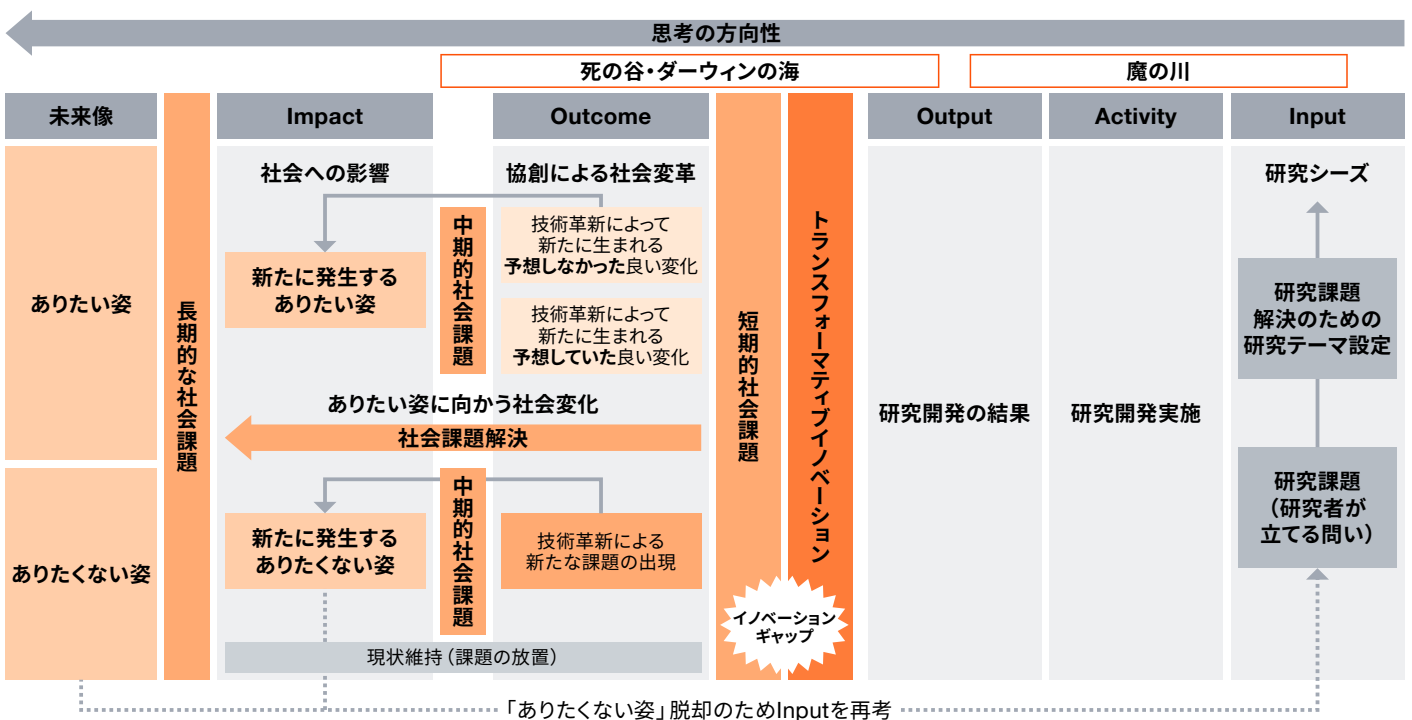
思考の方向性

死の谷・ダーウィンの海

魔の川

未来像

長期的な社会課題

Impact

Outcome

短期的社会課題

トランスフォーマティブイノベーション

Output

Activity

Input

ありたい姿

ありたくない姿

社会への影響

新たに発生するありたい姿

協創による社会変革

中期的社会課題

技術革新によって新たに生まれる**予想しなかった**良い変化

技術革新によって新たに生まれる**予想していた**良い変化

ありたい姿に向かう社会変化

社会課題解決

中期的社会課題

新たに発生するありたくない姿

技術革新による新たな課題の出現

現状維持（課題の放置）

イノベーションギャップ

研究開発の結果

研究開発実施

研究シーズ

研究課題解決のための研究テーマ設定

研究課題（研究者が立てる問い）

「ありたくない姿」脱却のためInputを再考